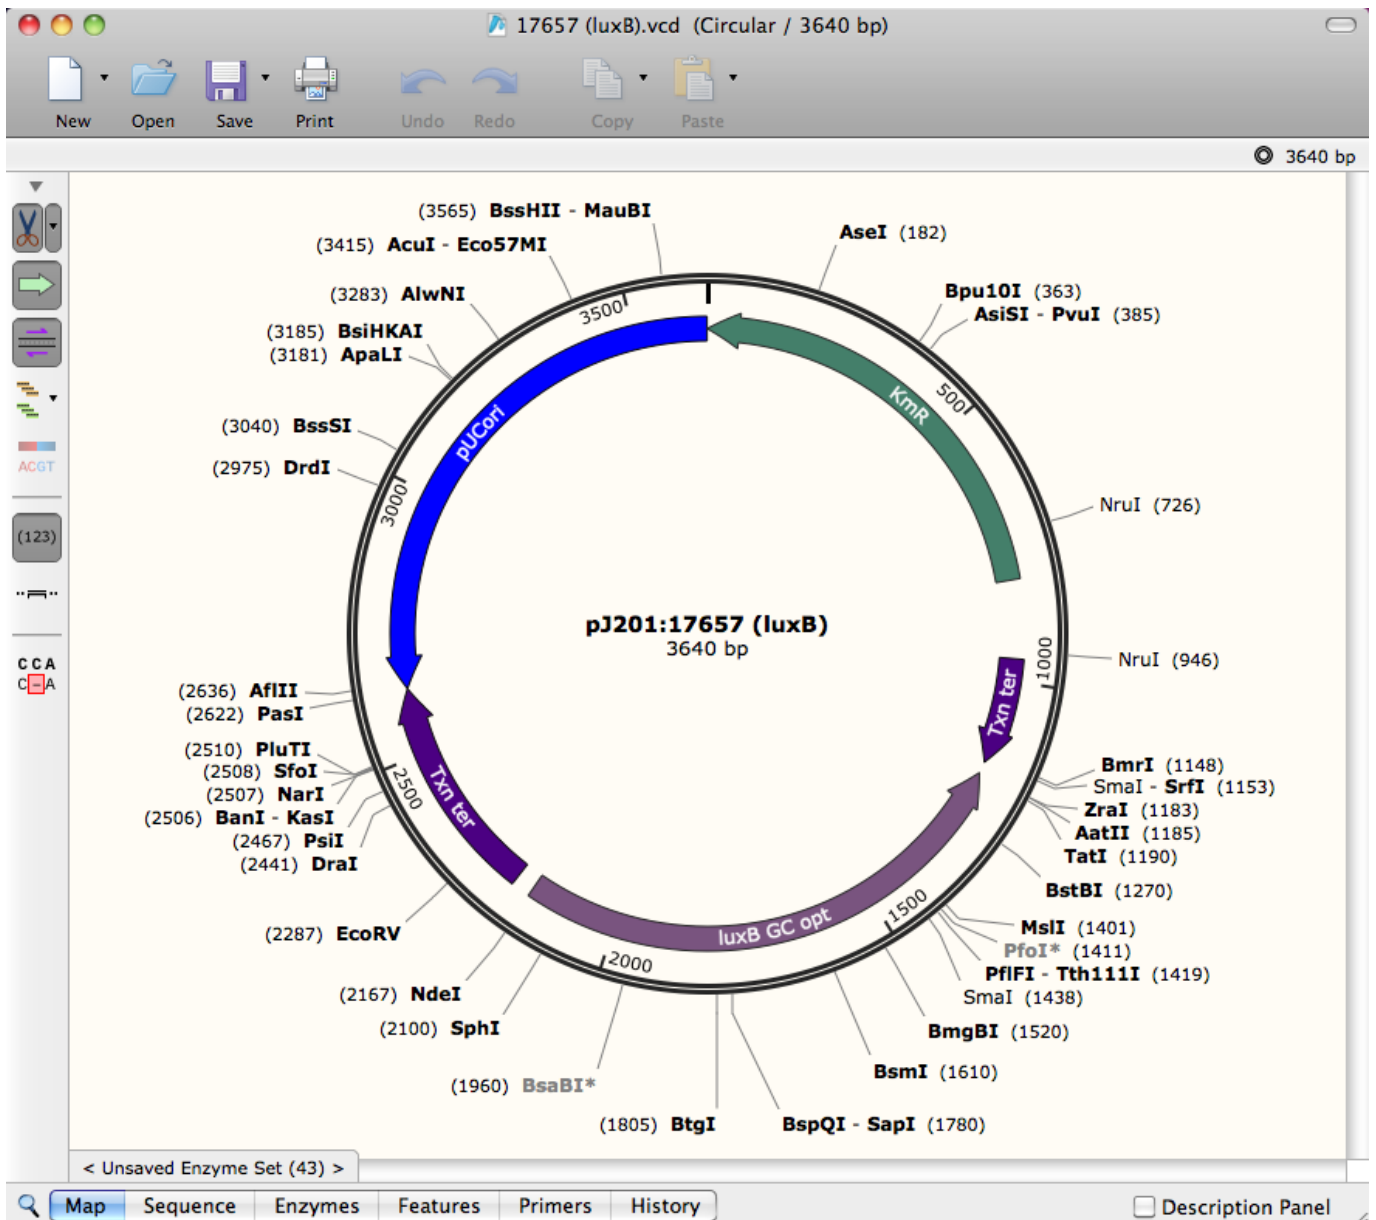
17657 (luxB).vcd (Circular / 3640 bp)

New Open Save Print Undo Redo Copy Paste

3640 bp

ACGT
(123)
CCA
C A

(3565) BssHII - MauBI
(3415) AcuI - Eco57MI
(3283) AlwNI
(3185) BsiHKAI
(3181) ApaLI
(3040) BssSI
(2975) DrdI
AseI (182)
Bpu10I (363)
AsiSI - PvuI (385)
NruI (726)
NruI (946)
(2636) AflII
(2622) PasI
(2510) PluTI
(2508) SfoI
(2507) NarI
(2506) BanI - KasI
(2467) PsiI
(2441) DraI
(2287) EcoRV
(2167) NdeI
(2100) SphI
(1960) BsaBI*
(1805) BtgI
BspQI - SapI (1780)
BsmI (1610)
BmgBI (1520)
SmaI (1438)
PflFI - Tth111I (1419)
PfoI* (1411)
MslI (1401)
BstBI (1270)
TatI (1190)
AatII (1185)
ZraI (1183)
SmaI - SrfI (1153)
BmrI (1148)

3500
500
1000
1500
2000
2500
3000

pUCori
KmR
Txn ter
Txn ter
luxB GC opt

pJ201:17657 (luxB)
3640 bp

< Unsaved Enzyme Set (43) >

Map Sequence Enzymes Features Primers History
Description Panel